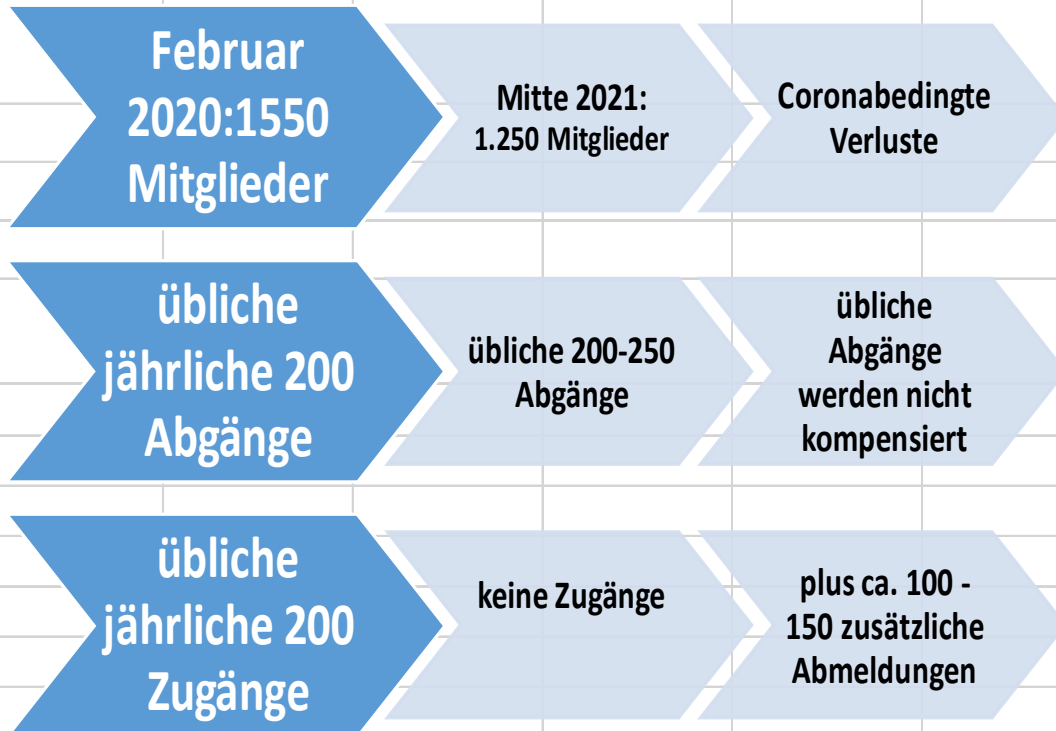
Februar 2020:1550 Mitglieder

Mitte 2021: 1.250 Mitglieder

Coronabedingte Verluste

übliche jährliche 200 Abgänge

übliche 200-250 Abgänge

übliche Abgänge werden nicht kompensiert

übliche jährliche 200 Zugänge

keine Zugänge

plus ca. 100 - 150 zusätzliche Abmeldungen